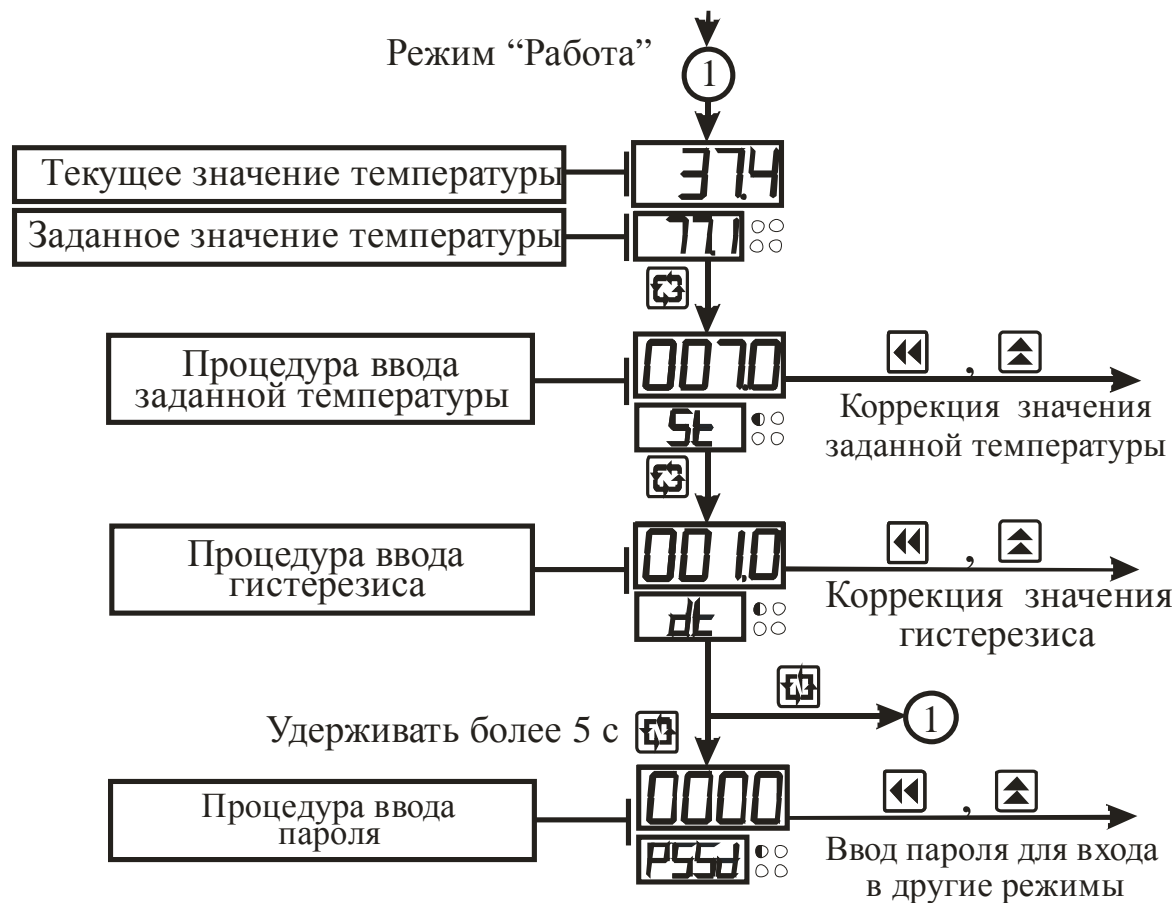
Режим "Работа"

1

Текущее значение температуры

37.4

Заданное значение температуры

77.1

Процедура ввода заданной температуры

007.0

St

, 

Коррекция значения заданной температуры

Процедура ввода гистерезиса

001.0

dt

, 

Коррекция значения гистерезиса

1

Удерживать более 5 с

Процедура ввода пароля

0000

PSSd

, 

Ввод пароля для входа в другие режимы